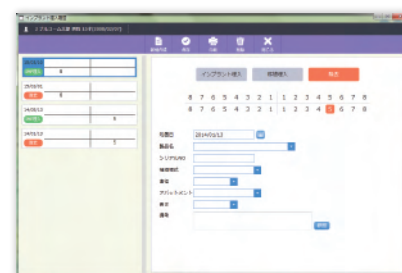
インプラント個人履歴
トクルスーム太郎 (P0) 33才(1980/02/27)
新規作成 登録 印刷 削除 終了
2014/03/12
8
2013/12/01
8
2014/03/12
6
2014/03/12
5
インプラント埋入 補綴埋入 抜去
8 7 6 5 4 3 2 1 1 2 3 4 5 6 7 8
8 7 6 5 4 3 2 1 1 2 3 4 5 6 7 8
処置日 2014/03/12
製品名
シリアルNO
種類
アバットメント
表示
備考
登録